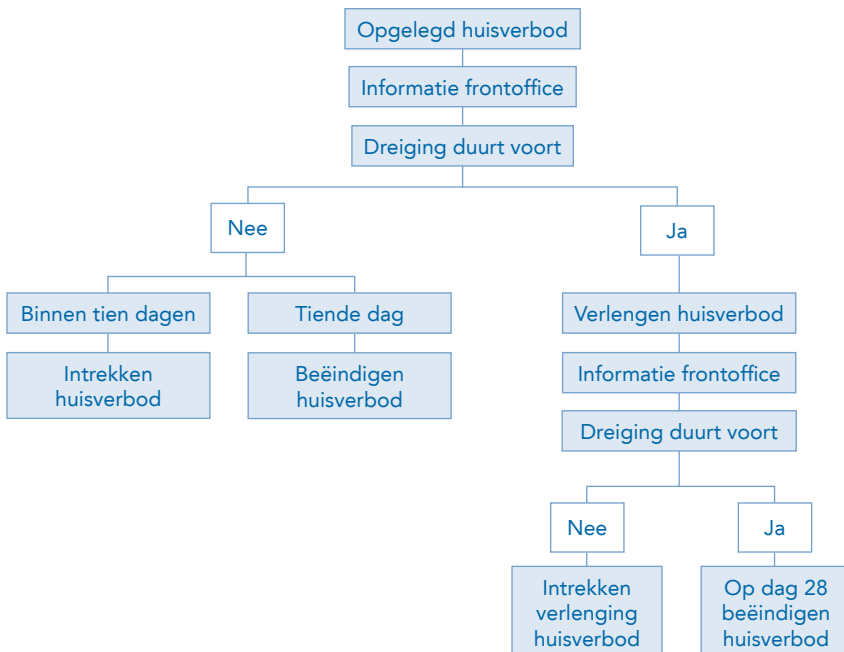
Opgelegd huisverbod

Informatie frontoffice

Dreiging duurt voort

Nee

Ja

Binnen tien dagen

Tiende dag

Intrekken huisverbod

Beëindigen huisverbod

Verlengen huisverbod

Informatie frontoffice

Dreiging duurt voort

Nee

Ja

Intrekken verlenging huisverbod

Op dag 28 beëindigen huisverbod